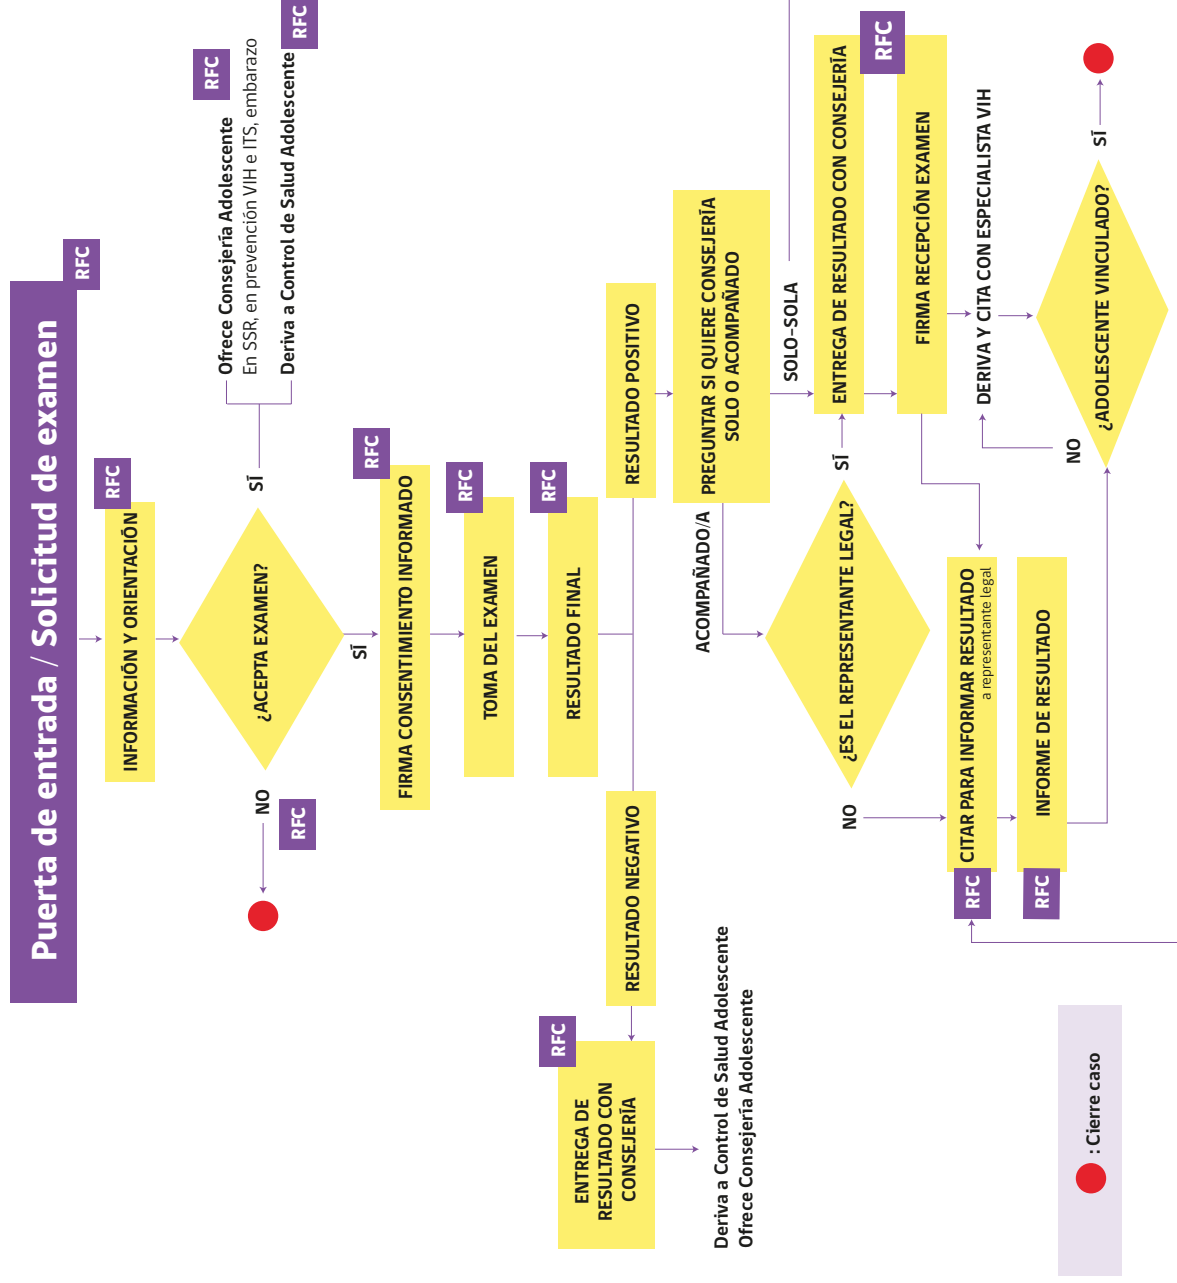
Puerta de entrada / Solicitud de examen

RFC

INFORMACIÓN Y ORIENTACIÓN

RFC

¿ACEPTA EXAMEN?

NO

RFC

SÍ

Ofrece Consejería Adolescente
En SSR, en prevención VIH e ITS, embarazo

RFC

Deriva a Control de Salud Adolescente

RFC

SÍ

FIRMA CONSENTIMIENTO INFORMADO

RFC

TOMA DEL EXAMEN

RFC

RESULTADO FINAL

RFC

RESULTADO POSITIVO

RESULTADO NEGATIVO

RFC

ENTREGA DE RESULTADO CON CONSEJERÍA

Deriva a Control de Salud Adolescente
Ofrece Consejería Adolescente

PREGUNTAR SI QUIERE CONSEJERÍA SOLO O ACOMPAÑADO

ACOMPAÑADO/A

SOLO-SOLA

¿ES EL REPRESENTANTE LEGAL?

SÍ

NO

ENTREGA DE RESULTADO CON CONSEJERÍA

RFC

FIRMA RECEPCIÓN EXAMEN

CITAR PARA INFORMAR RESULTADO
a representante legal

RFC

INFORME DE RESULTADO

RFC

DERIVA Y CITA CON ESPECIALISTA VIH

¿ADOLESCENTE VINCULADO?

NO

SÍ

: Cierre caso